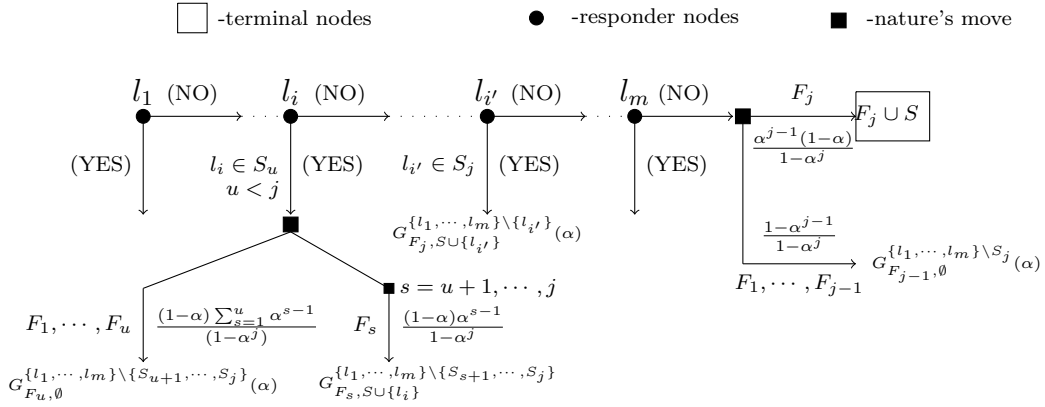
-terminal nodes

-responder nodes

-nature's move

$l_1$ (NO)

$l_i$ (NO)

$l_{i'}$ (NO)

$l_m$ (NO)

$F_j$

$F_j \cup S$

$\frac{\alpha^{j-1}(1-\alpha)}{1-\alpha^j}$

(YES)

$l_i \in S_u$
$u < j$

(YES)

$l_{i'} \in S_j$

(YES)

(YES)

$G^{\{l_1,\cdots,l_m\}\setminus\{l_{i'}\}}_{F_j,S\cup\{l_{i'}\}}(\alpha)$

$\frac{1-\alpha^{j-1}}{1-\alpha^j}$

$G^{\{l_1,\cdots,l_m\}\setminus S_j}_{F_{j-1},\emptyset}(\alpha)$

$F_1,\cdots,F_{j-1}$

$s = u+1,\cdots,j$

$F_1,\cdots,F_u$

$\frac{(1-\alpha)\sum_{s=1}^{u}\alpha^{s-1}}{(1-\alpha^j)}$

$F_s$

$\frac{(1-\alpha)\alpha^{s-1}}{1-\alpha^j}$

$G^{\{l_1,\cdots,l_m\}\setminus\{S_{u+1},\cdots,S_j\}}_{F_u,\emptyset}(\alpha)$

$G^{\{l_1,\cdots,l_m\}\setminus\{S_{s+1},\cdots,S_j\}}_{F_s,S\cup\{l_i\}}$